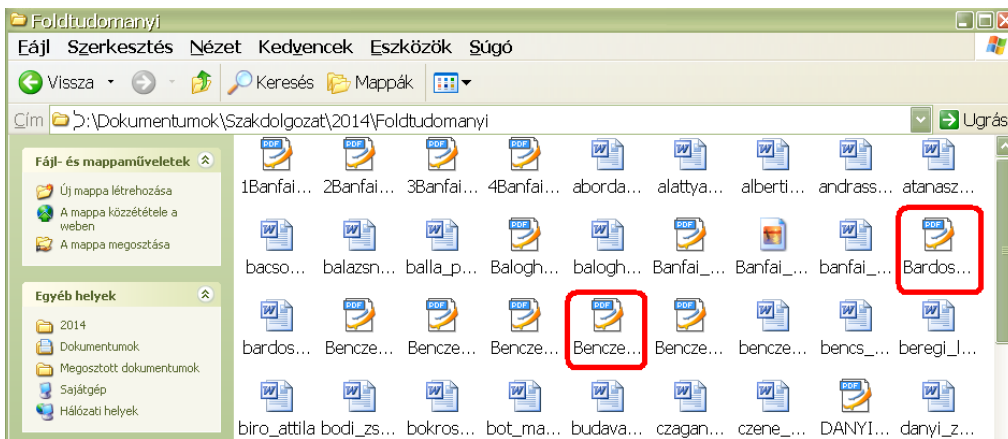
Foldtudomanyi

Fájl Szerkesztés Nézet Kedvencek Eszközök Súgó

Vissza Keresés Mappák

Cím D:\Dokumentumok\Szakdolgozat\2014\Foldtudomanyi

Ugrás

Fájl- és mappaműveletek

Új mappa létrehozása

A mappa közzététele a weben

A mappa megosztása

Egyéb helyek

2014

Dokumentumok

Megosztott dokumentumok

Sajátgép

Hálózati helyek

1Banfai... 2Banfai... 3Banfai... 4Banfai... aborda... alattya... alberti... andrass... atanasz...

bacso... balazsn... balla_p... Balogh... balogh... Banfai_... Banfai_... banfai_... Bardos...

bardos... Bencze... Bencze... Bencze... Bencze... Bencze... bencze... bencs_... beregi_l...

biro_attila bodi_zs... bokros... bot_ma... budava... czagan... czene_... DANYI... danyi_z...